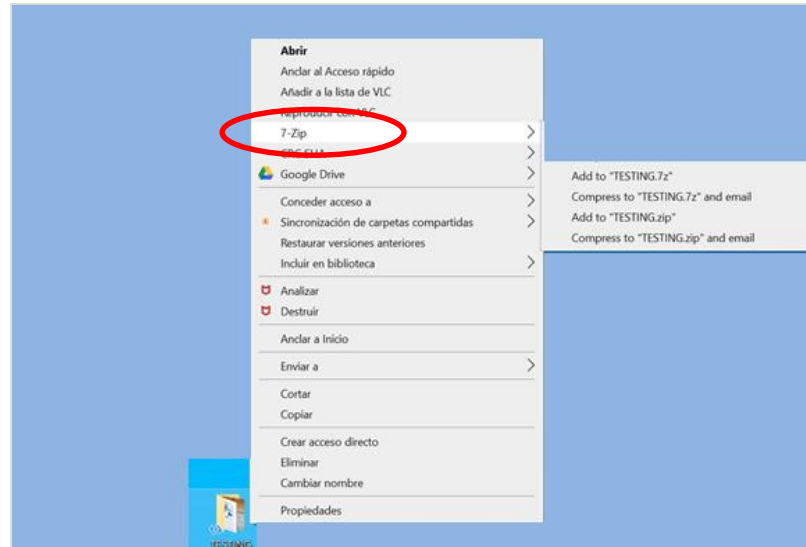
Abrir
Anclar al Acceso rápido
Añadir a la lista de VLC
Reproducir con VLC
7-Zip
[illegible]
Google Drive
Conceder acceso a
Sincronización de carpetas compartidas
Restaurar versiones anteriores
Incluir en biblioteca
Analizar
Destruir
Anclar a Inicio
Enviar a
Cortar
Copiar
Crear acceso directo
Eliminar
Cambiar nombre
Propiedades

Add to "TESTING.7z"
Compress to "TESTING.7z" and email
Add to "TESTING.zip"
Compress to "TESTING.zip" and email

TESTING